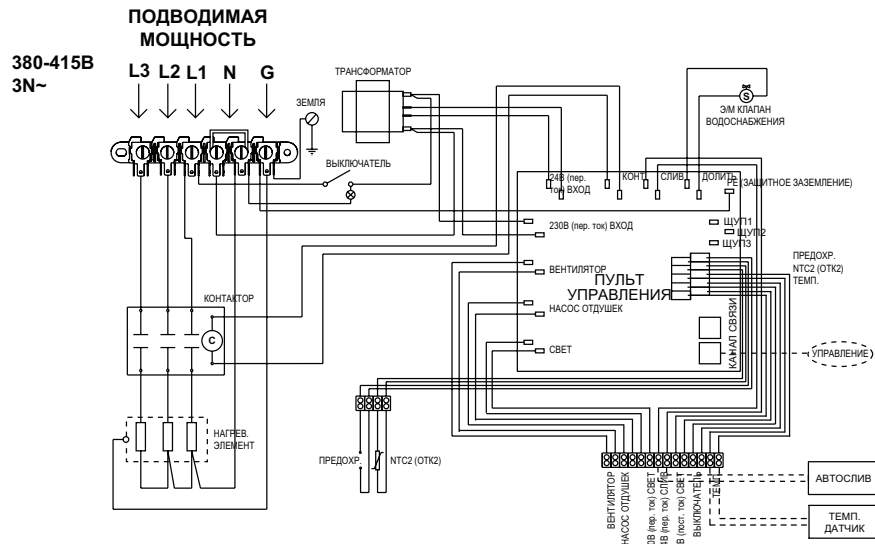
ПОДВОДИМАЯ МОЩНОСТЬ

380-415В 3N~

L3 L2 L1 N G

ТРАНСФОРМАТОР

ЗЕМЛЯ

Э/М КЛАПАН ВОДОСНАБЖЕНИЯ

ВЫКЛЮЧАТЕЛЬ

24В (пер. ток) ВХОД

КОНТ.

СЛИВ

ДОЛИТЬ

PE (ЗАЩИТНОЕ ЗАЗЕМЛЕНИЕ)

230В (пер. ток) ВХОД

ЩУП1

ЩУП2

ЩУП3

ВЕНТИЛЯТОР

ПУЛЬТ УПРАВЛЕНИЯ

ПРЕДОХР.
NTC2 (OTK2)
ТЕМП.

КОНТАКТОР

C

НАСОС ОТДУШЕК

СВЕТ

КАНАЛ СВЯЗИ

УПРАВЛЕНИЕ

НАГРЕВ. ЭЛЕМЕНТ

ПРЕДОХР.

NTC2 (OTK2)

ВЕНТИЛЯТОР
НАСОС ОТДУШЕК
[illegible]В (пер. ток) СВЕТ
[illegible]В (пер. ток) СЛИВ
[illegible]В (пост. ток) СВЕТ
ВЫКЛЮЧАТЕЛЬ
ТЕМП.

АВТОСЛИВ

ТЕМП. ДАТЧИК